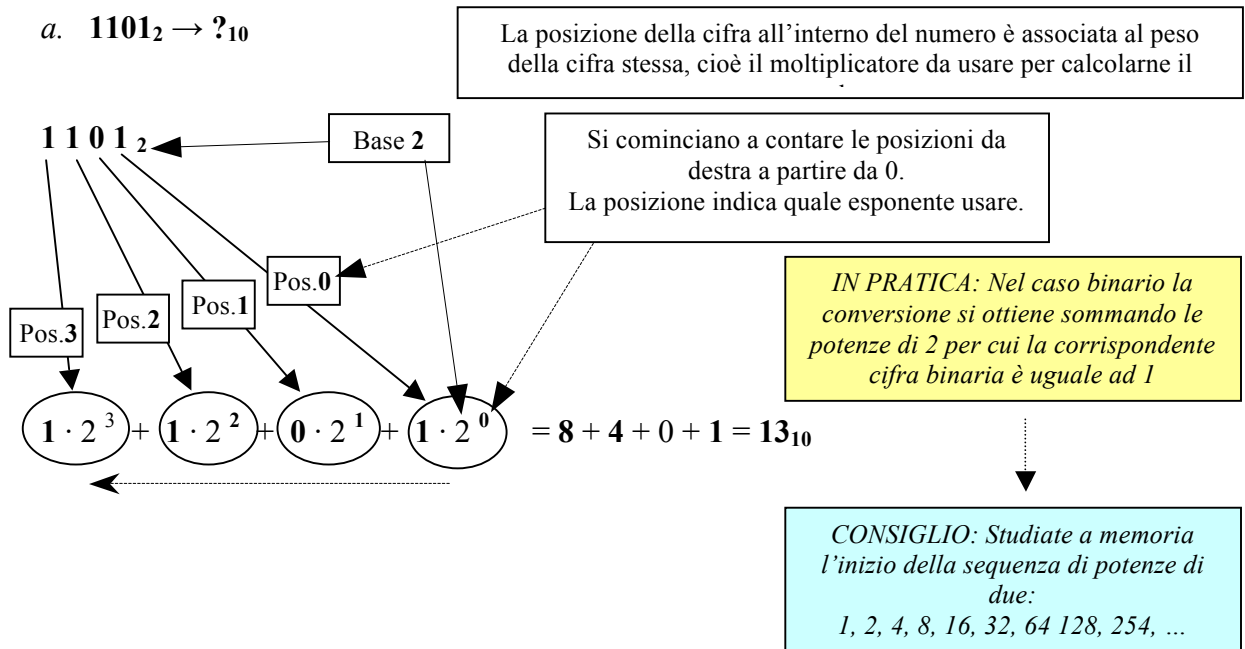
a. $1101_2 \rightarrow ?_{10}$

La posizione della cifra all'interno del numero è associata al peso della cifra stessa, cioè il moltiplicatore da usare per calcolarne il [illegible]

$1101_2$

Base 2

Si cominciano a contare le posizioni da destra a partire da 0.
La posizione indica quale esponente usare.

Pos.0

Pos.1

Pos.2

Pos.3

IN PRATICA: Nel caso binario la conversione si ottiene sommando le potenze di 2 per cui la corrispondente cifra binaria è uguale ad 1

$1 \cdot 2^3 + 1 \cdot 2^2 + 0 \cdot 2^1 + 1 \cdot 2^0 = 8 + 4 + 0 + 1 = 13_{10}$

CONSIGLIO: Studiate a memoria l'inizio della sequenza di potenze di due:
1, 2, 4, 8, 16, 32, 64 128, 254, …